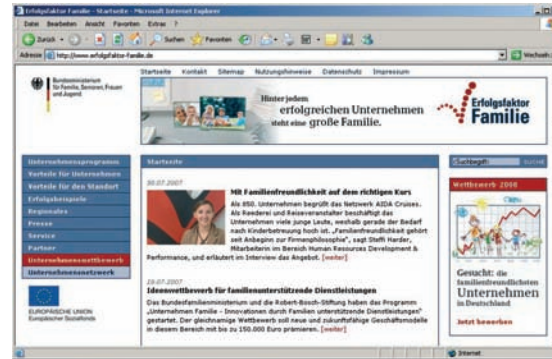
Erfolgsfaktor Familie - Startseite - Microsoft Internet Explorer

Datei Bearbeiten Ansicht Favoriten Extras ?

Zurück Suchen Favoriten

Adresse http://www.erfolgsfaktor-familie.de Wechseln

Bundesministerium für Familie, Senioren, Frauen und Jugend

Startseite Kontakt Sitemap Nutzungshinweise Datenschutz Impressum

Hinter jedem erfolgreichen Unternehmen steht eine große Familie.

Erfolgsfaktor Familie

Unternehmensprogramm
Vorteile für Unternehmen
Vorteile für den Standort
Erfolgsbeispiele
Regionales
Presse
Service
Partner
Unternehmenswettbewerb
Unternehmensnetzwerk

EUROPÄISCHE UNION Europäischer Sozialfonds

Startseite

30.07.2007

Mit Familienfreundlichkeit auf dem richtigen Kurs

Als 850. Unternehmen begrüßt das Netzwerk AIDA Cruises. Als Reederei und Reiseveranstalter beschäftigt das Unternehmen viele junge Leute, weshalb gerade der Bedarf nach Kinderbetreuung hoch ist. „Familienfreundlichkeit gehört seit Anbeginn zur Firmenphilosophie", sagt Steffi Harder, Mitarbeiterin im Bereich Human Resources Development & Performance, und erläutert im Interview das Angebot. [weiter]

19.07.2007

Ideenwettbewerb für familienunterstützende Dienstleistungen

Das Bundesfamilienministerium und die Robert-Bosch-Stiftung haben das Programm „Unternehmen Familie - Innovationen durch Familien unterstützende Dienstleistungen" gestartet. Der gleichnamige Wettbewerb soll neue und zukunftsfähige Geschäftsmodelle in diesem Bereich mit bis zu 150.000 Euro prämieren. [weiter]

Suchbegriff Suchen

Wettbewerb 2008

Gesucht: die familienfreundlichsten Unternehmen in Deutschland

Jetzt bewerben

Internet